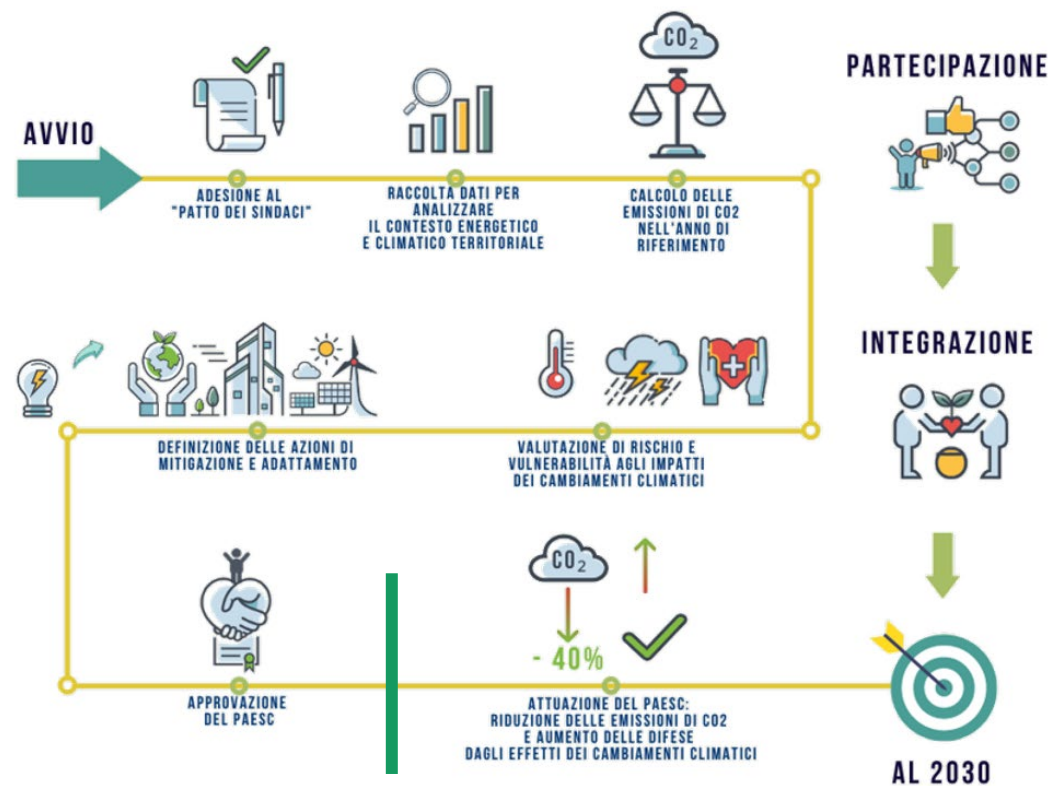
AVVIO

ADESIONE AL "PATTO DEI SINDACI"

RACCOLTA DATI PER ANALIZZARE IL CONTESTO ENERGETICO E CLIMATICO TERRITORIALE

$CO_2$

CALCOLO DELLE EMISSIONI DI CO2 NELL'ANNO DI RIFERIMENTO

PARTECIPAZIONE

INTEGRAZIONE

DEFINIZIONE DELLE AZIONI DI MITIGAZIONE E ADATTAMENTO

VALUTAZIONE DI RISCHIO E VULNERABILITÀ AGLI IMPATTI DEI CAMBIAMENTI CLIMATICI

$CO_2$

- 40%

APPROVAZIONE DEL PAESC

ATTUAZIONE DEL PAESC: RIDUZIONE DELLE EMISSIONI DI CO2 E AUMENTO DELLE DIFESE DAGLI EFFETTI DEI CAMBIAMENTI CLIMATICI

AL 2030